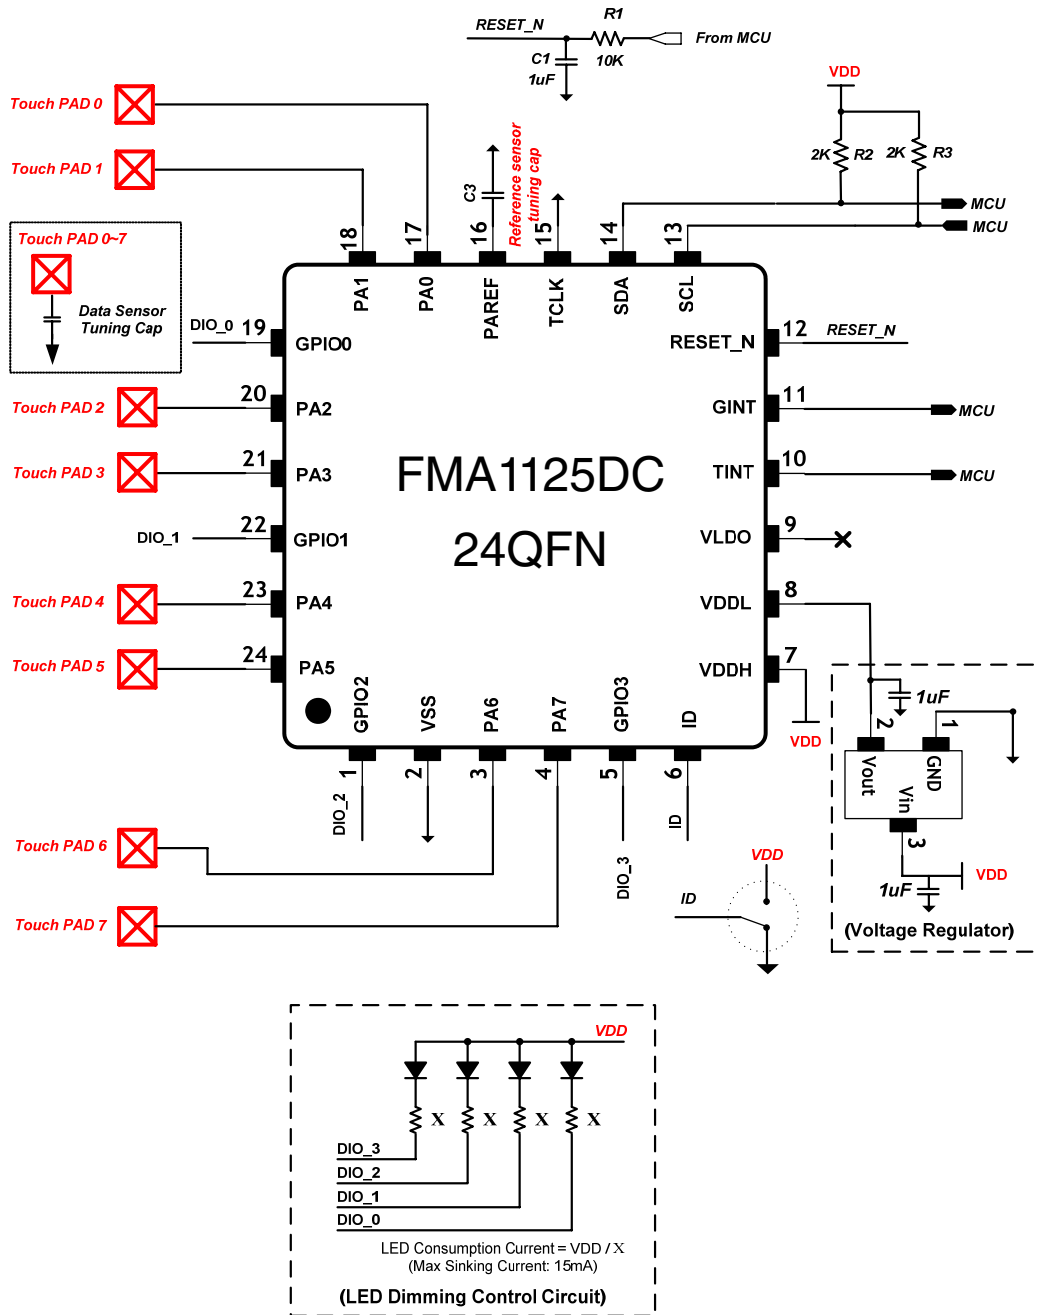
RESET_N
R1
From MCU
C1
1uF
10K
VDD
2K
R2
2K
R3
MCU
MCU
Touch PAD 0
Touch PAD 1
C3
Reference sensor tuning cap
Touch PAD 0~7
Data Sensor Tuning Cap
18
17
16
15
14
13
PA1
PA0
PAREF
TCLK
SDA
SCL
DIO_0
19
GPIO0
RESET_N
12
RESET_N
Touch PAD 2
20
PA2
GINT
11
MCU
Touch PAD 3
21
PA3
FMA1125DC
TINT
10
MCU
DIO_1
22
GPIO1
24QFN
VLDO
9
Touch PAD 4
23
PA4
VDDL
8
Touch PAD 5
24
PA5
VDDH
7
1uF
GPIO2
VSS
PA6
PA7
GPIO3
ID
VDD
2
1
Vout
GND
Vin
1
2
3
4
5
6
DIO_2
ID
3
Touch PAD 6
VDD
1uF
VDD
DIO_3
ID
(Voltage Regulator)
Touch PAD 7
VDD
X
X
X
X
DIO_3
DIO_2
DIO_1
DIO_0
LED Consumption Current = VDD / X
(Max Sinking Current: 15mA)
(LED Dimming Control Circuit)